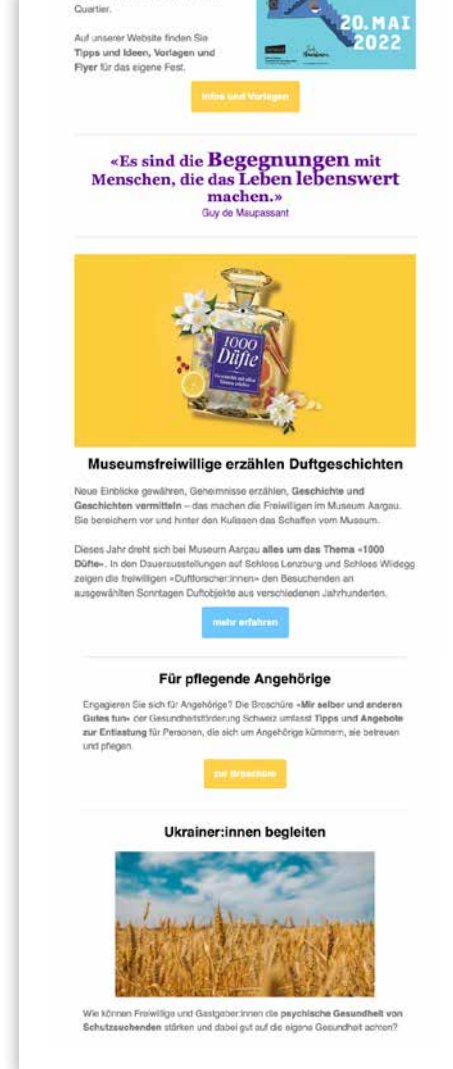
Quartier.

Auf unserer Website finden Sie **Tipps und Ideen, Vorlagen und Flyer** für das eigene Fest.

20. MAI 2022

Infos und Vorlagen

«Es sind die Begegnungen mit Menschen, die das Leben lebenswert machen.»
Guy de Maupassant

1000 Düfte

Museumsfreiwillige erzählen Duftgeschichten

Neue Einblicke gewähren, Geheimnisse erzählen, Geschichte und Geschichten vermitteln – das machen die Freiwilligen im Museum Aargau. Sie bereichern vor und hinter den Kulissen das Schaffen vom Museum.

Dieses Jahr dreht sich bei Museum Aargau alles um das Thema «1000 Düfte». In den Dauerausstellungen auf Schloss Lenzburg und Schloss Wildegg zeigen die freiwilligen «Duftforscher:innen» den Besuchenden an ausgewählten Sonntagen Duftobjekte aus verschiedenen Jahrhunderten.

mehr erfahren

Für pflegende Angehörige

Engagieren Sie sich für Angehörige? Die Broschüre «Mir selber und anderen Gutes tun» der Gesundheitsförderung Schweiz umfasst Tipps und Angebote zur Entlastung für Personen, die sich um Angehörige kümmern, sie betreuen und pflegen.

zur Broschüre

Ukrainer:innen begleiten

Wie können Freiwillige und Gastgeber:innen die psychische Gesundheit von Schutzsuchenden stärken und dabei gut auf die eigene Gesundheit achten?